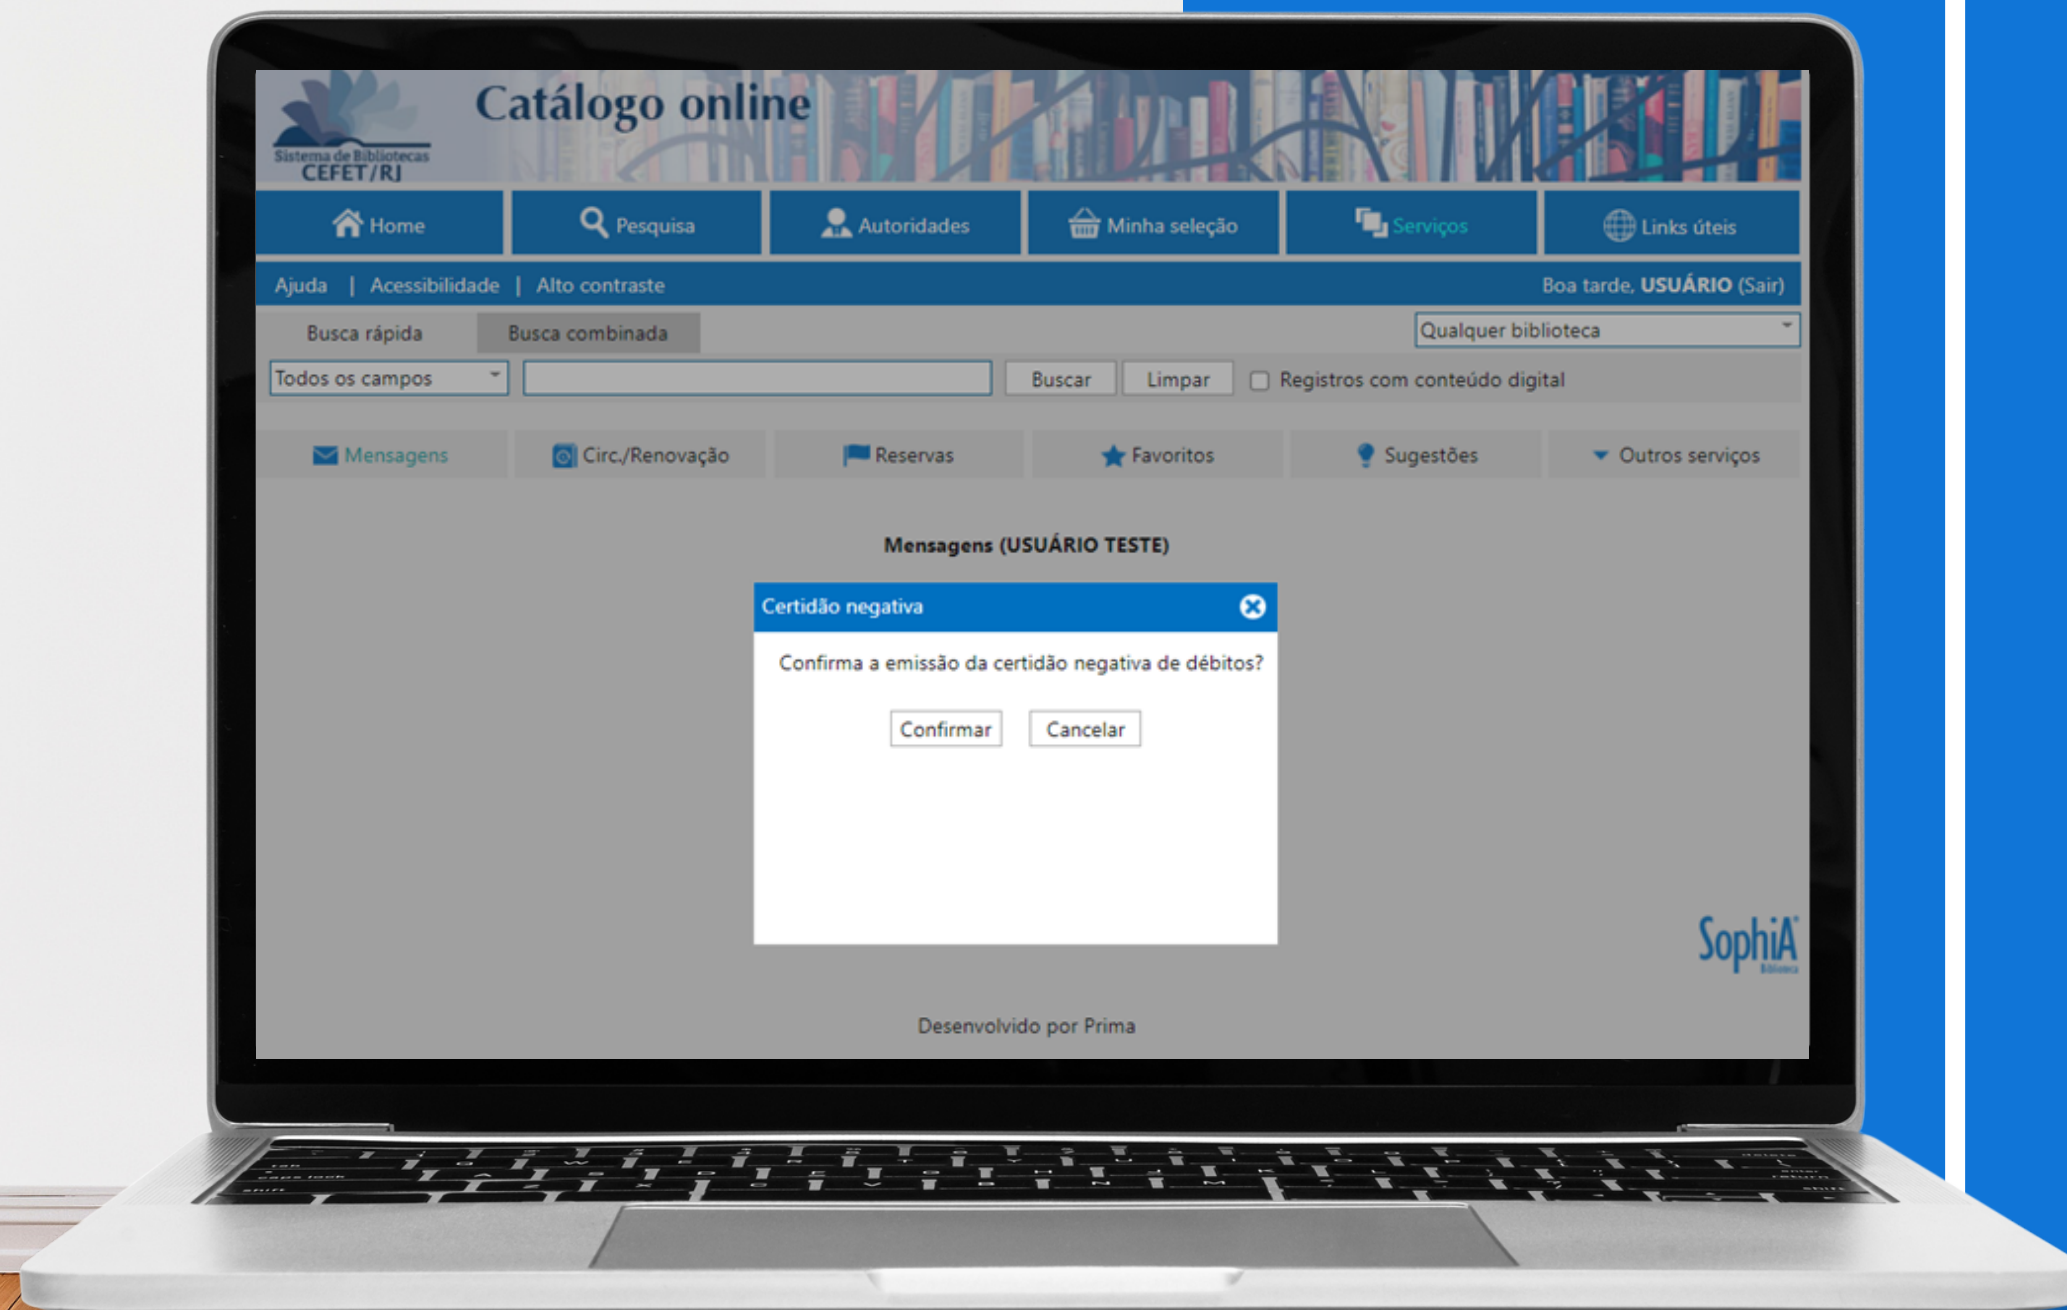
Sistema de Bibliotecas CEFET/RJ

Catálogo online

Home | Pesquisa | Autoridades | Minha seleção | Serviços | Links úteis

Ajuda | Acessibilidade | Alto contraste

Boa tarde, **USUÁRIO** (Sair)

Busca rápida | Busca combinada

Qualquer biblioteca

Todos os campos

Buscar | Limpar

Registros com conteúdo digital

Mensagens | Circ./Renovação | Reservas | Favoritos | Sugestões | Outros serviços

Mensagens (USUÁRIO TESTE)

Certidão negativa

Confirma a emissão da certidão negativa de débitos?

Confirmar | Cancelar

SophiA Biblioteca

Desenvolvido por Prima